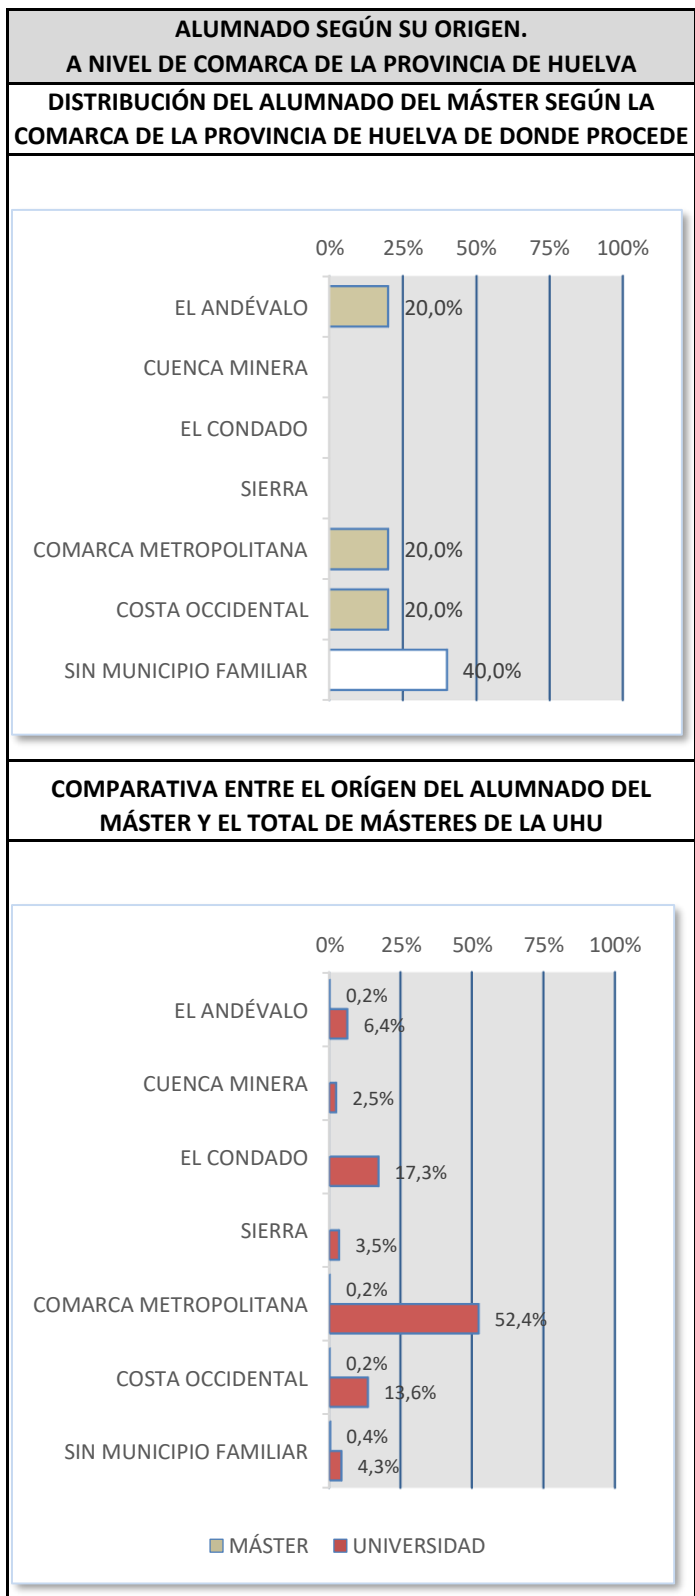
ALUMNADO SEGÚN SU ORIGEN.
A NIVEL DE COMARCA DE LA PROVINCIA DE HUELVA

DISTRIBUCIÓN DEL ALUMNADO DEL MÁSTER SEGÚN LA COMARCA DE LA PROVINCIA DE HUELVA DE DONDE PROCEDE

0% 25% 50% 75% 100%

EL ANDÉVALO 20,0%
CUENCA MINERA
EL CONDADO
SIERRA
COMARCA METROPOLITANA 20,0%
COSTA OCCIDENTAL 20,0%
SIN MUNICIPIO FAMILIAR 40,0%

COMPARATIVA ENTRE EL ORÍGEN DEL ALUMNADO DEL MÁSTER Y EL TOTAL DE MÁSTERES DE LA UHU

0% 25% 50% 75% 100%

EL ANDÉVALO 0,2% 6,4%
CUENCA MINERA 2,5%
EL CONDADO 17,3%
SIERRA 3,5%
COMARCA METROPOLITANA 0,2% 52,4%
COSTA OCCIDENTAL 0,2% 13,6%
SIN MUNICIPIO FAMILIAR 0,4% 4,3%

MÁSTER UNIVERSIDAD